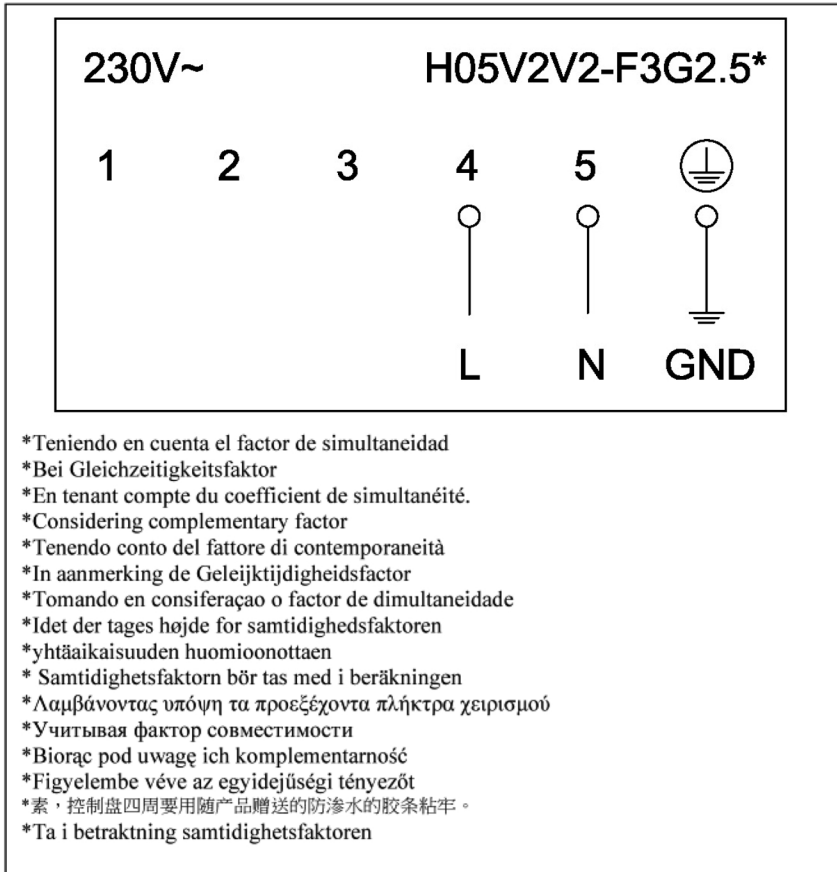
230V~

H05V2V2-F3G2.5*

1 2 3 4 5

L N GND

*Teniendo en cuenta el factor de simultaneidad
*Bei Gleichzeitigkeitsfaktor
*En tenant compte du coefficient de simultanéité.
*Considering complementary factor
*Tenendo conto del fattore di contemporaneità
*In aanmerking de Geleijktijdigheidsfactor
*Tomando en consiferaçao o factor de dimultaneidade
*Idet der tages højde for samtidighedsfaktoren
*yhtäaikaisuuden huomioonottaen
* Samtidighetsfaktorn bör tas med i beräkningen
*Λαμβάνοντας υπόψη τα προεξέχοντα πλήκτρα χειρισμού
*Учитывая фактор совместимости
*Biorąc pod uwagę ich komplementarność
*Figyelembe véve az egyidejűségi tényezőt
*素，控制盘四周要用随产品赠送的防渗水的胶条粘牢。
*Ta i betraktning samtidighetsfaktoren